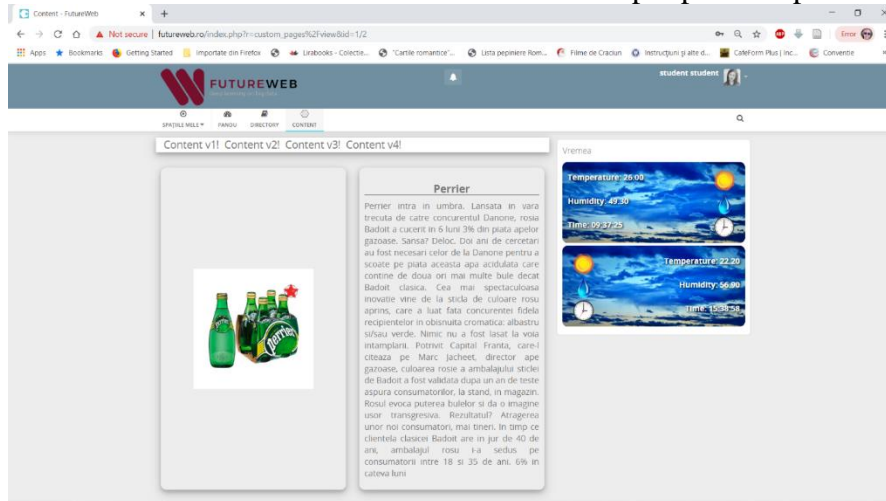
Content - FutureWeb
Not secure | futureweb.ro/index.php?r=custom_pages%2Fview&id=1/2
Apps Bookmarks Getting Started Importate din Firefox Librabooks - Colectie... "Cartile romantice"... Lista pepinierie Rom... Filme de Craciun Instructiuni si alte d... CafeForm Plus | Inc... Conventie
Error

FUTUREWEB
student student

SPATIILE MELE PANOU DIRECTORY CONTENT

Content v1! Content v2! Content v3! Content v4!

Perrier

Perrier intra in umbra. Lansata in vara trecuta de catre concurentul Danone, rosia Badoit a cucerit in 6 luni 3% din piata apelor gazoase. Sansa? Deloc. Doi ani de cercetari au fost necesari celor de la Danone pentru a scoate pe piata aceasta apa acidulata care contine de doua ori mai multe bule decat Badoit clasica. Cea mai spectaculoasa inovatie vine de la sticla de culoare rosu aprins, care a luat fata concurentei fidela recipientelor in obisnuita cromatica: albastru si/sau verde. Nimic nu a fost lasat la voia intamplarii. Potrivit Capital Franta, care-l citeaza pe Marc Jacheet, director ape gazoase, culoarea rosie a ambalajului sticlei de Badoit a fost validata dupa un an de teste aspura consumatorilor, la stand, in magazin. Rosul evoca puterea bulelor si da o imagine usor transgresiva. Rezultatul? Atragerea unor noi consumatori, mai tineri. In timp ce clientela clasicei Badoit are in jur de 40 de ani, ambalajul rosu i-a sedus pe consumatorii intre 18 si 35 de ani. 6% in cateva luni

Vremea
Temperature: 26.00
Humidity: 49.30
Time: 09:37:25
Temperature: 22.20
Humidity: 56.90
Time: 19:58:58